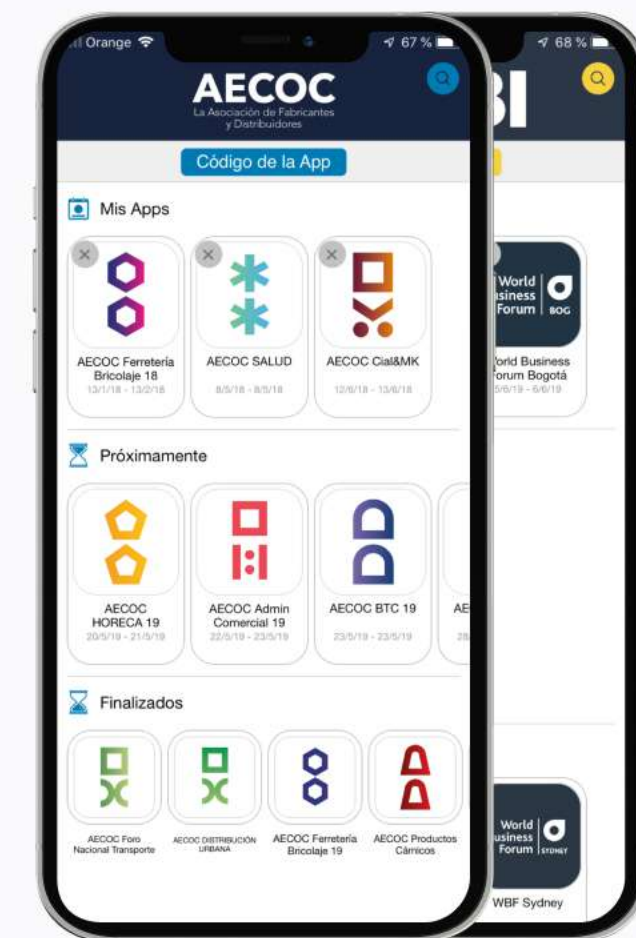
Orange 67 %
AECOC
La Asociación de Fabricantes y Distribuidores
Código de la App
Mis Apps
AECOC Ferretería Bricolaje 18
13/1/18 - 13/2/18
AECOC SALUD
8/5/18 - 8/5/18
AECOC Cial&MK
12/6/18 - 13/6/18
Próximamente
AECOC HORECA 19
20/5/19 - 21/5/19
AECOC Admin Comercial 19
22/5/19 - 23/5/19
AECOC BTC 19
23/5/19 - 23/5/19
AE
Finalizados
AECOC Foro Nacional Transporte
AECOC DISTRIBUCIÓN URBANA
AECOC Ferretería Bricolaje 19
AECOC Productos Cárnicos

68 %
BI
World Business Forum BOG
World Business Forum Bogotá
5/6/19 - 6/6/19
World Business Forum SYDNEY
WBF Sydney